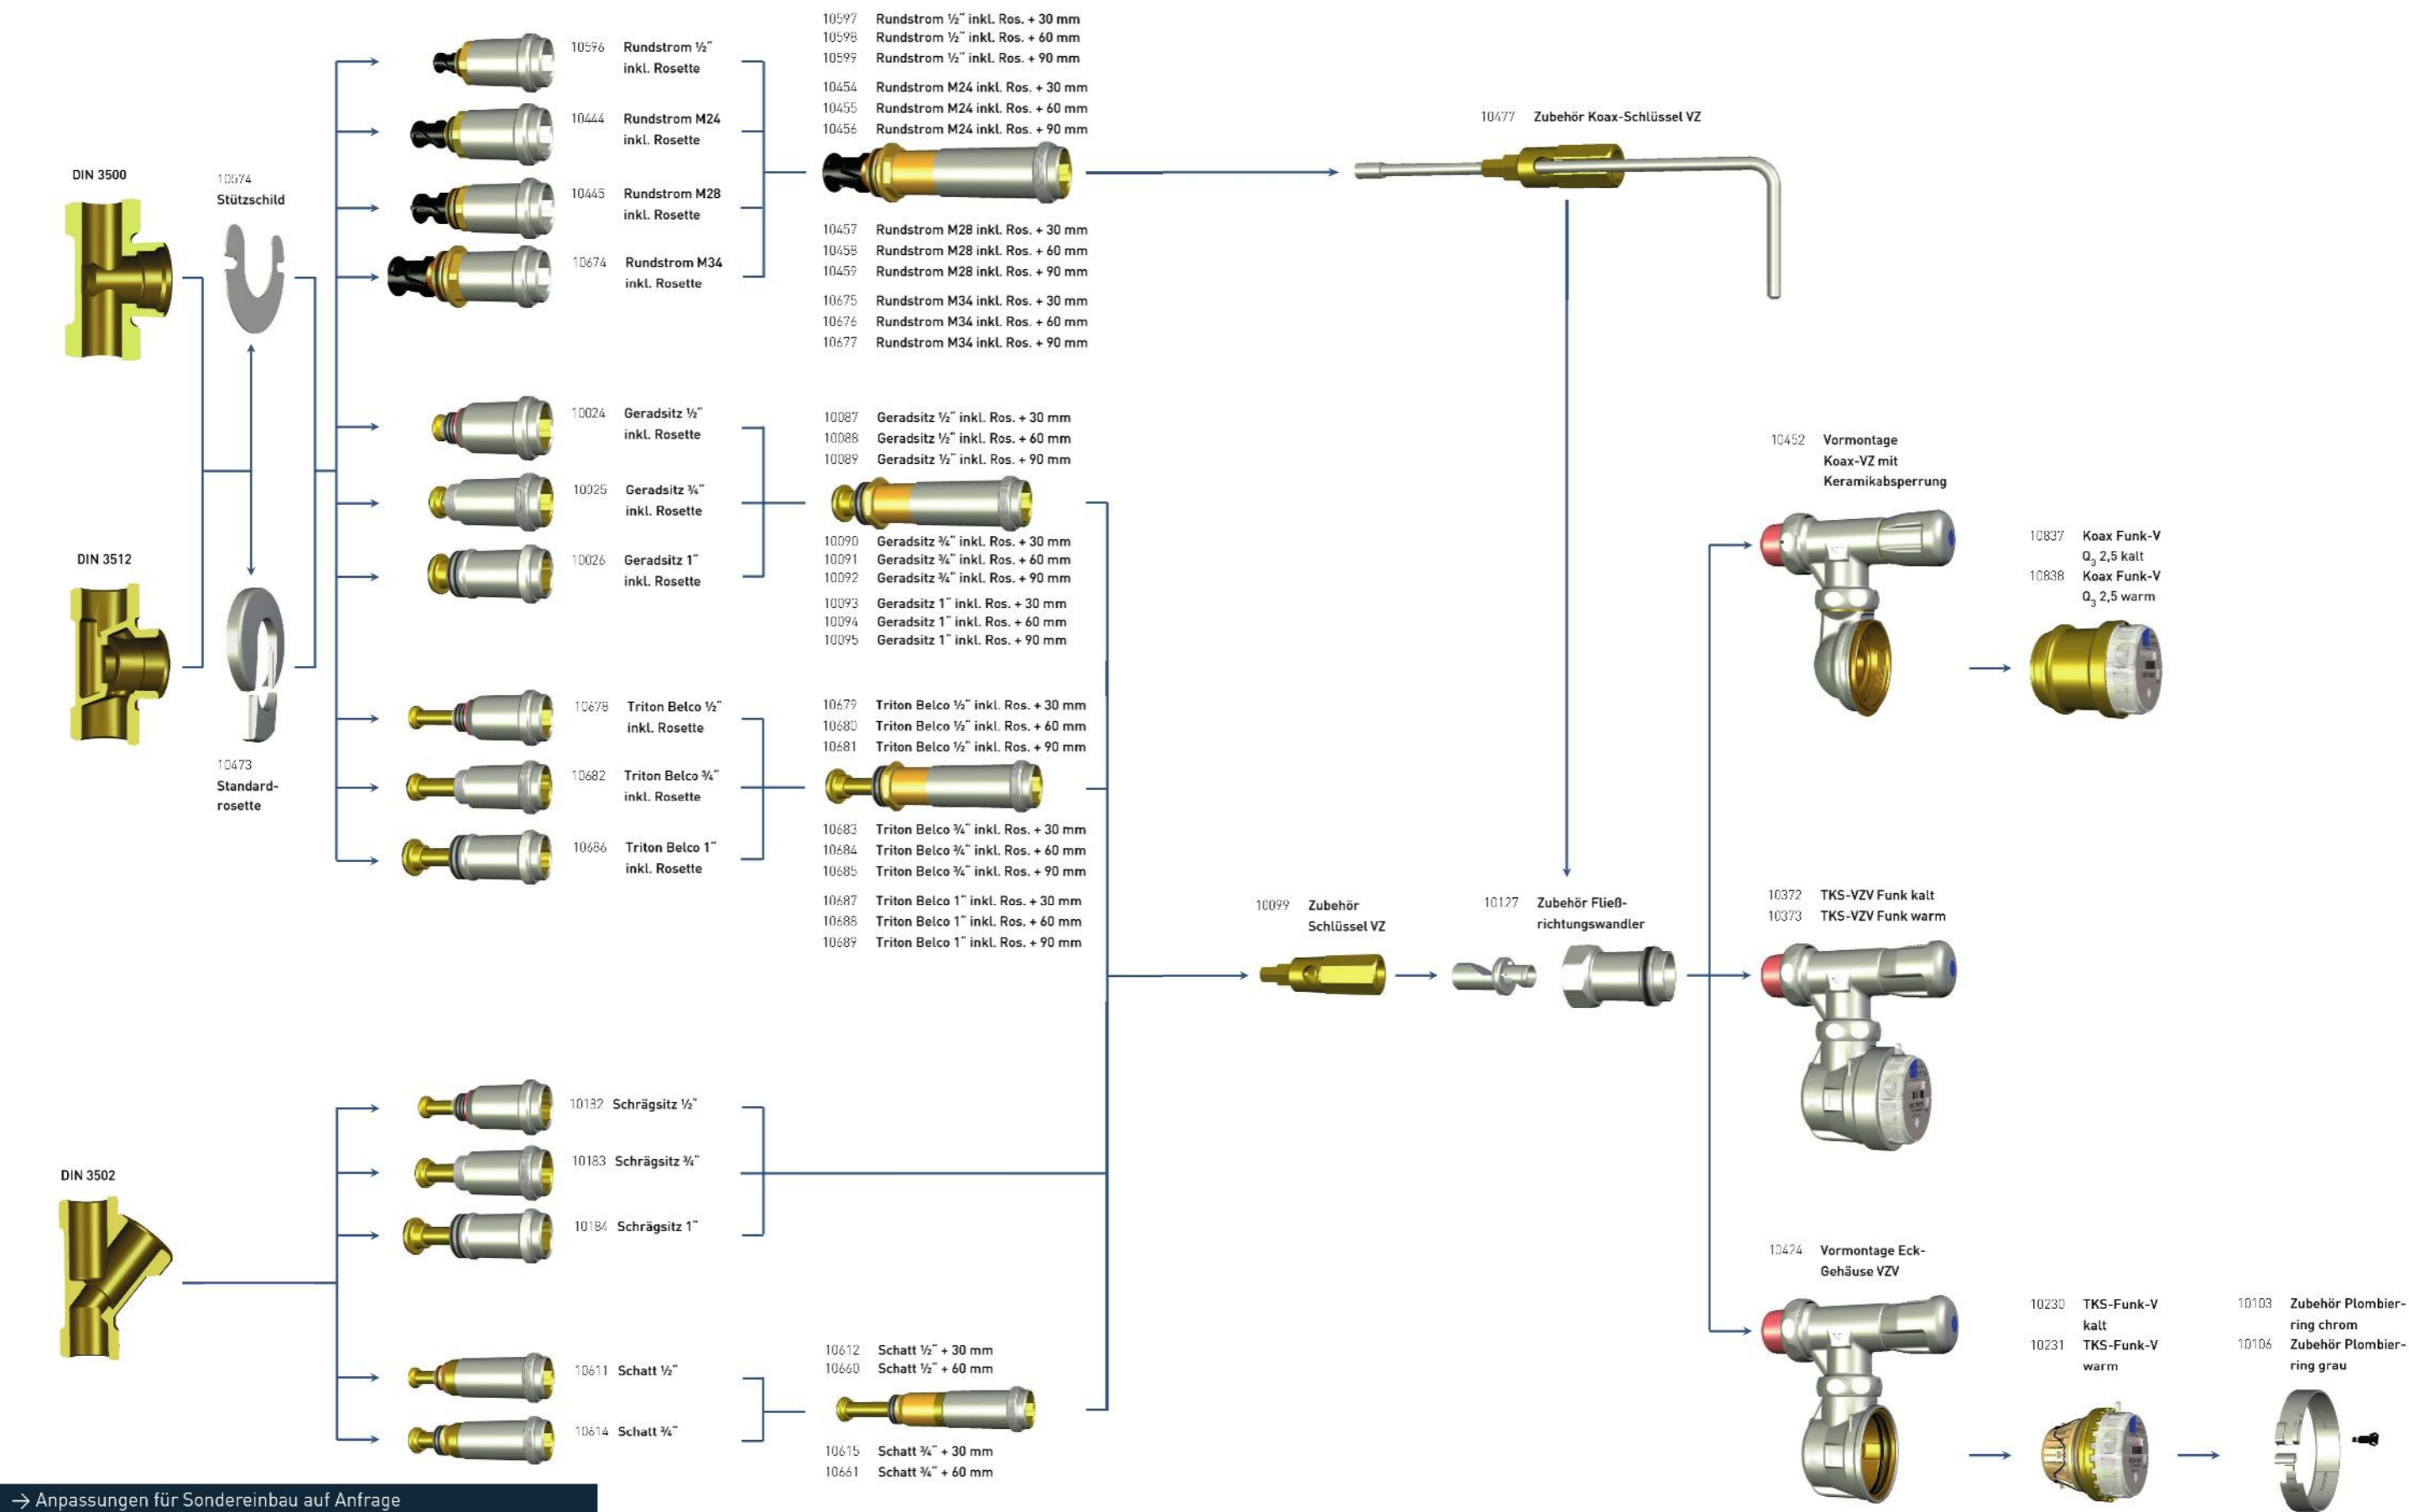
DIN 3500

10074
Stützschild

DIN 3512

10473
Standard-rosette

DIN 3502

10596 Rundstrom ½" inkl. Rosette
10444 Rundstrom M24 inkl. Rosette
10445 Rundstrom M28 inkl. Rosette
10674 Rundstrom M34 inkl. Rosette

10597 Rundstrom ½" inkl. Ros. + 30 mm
10598 Rundstrom ½" inkl. Ros. + 60 mm
10599 Rundstrom ½" inkl. Ros. + 90 mm
10454 Rundstrom M24 inkl. Ros. + 30 mm
10455 Rundstrom M24 inkl. Ros. + 60 mm
10456 Rundstrom M24 inkl. Ros. + 90 mm
10457 Rundstrom M28 inkl. Ros. + 30 mm
10458 Rundstrom M28 inkl. Ros. + 60 mm
10459 Rundstrom M28 inkl. Ros. + 90 mm
10675 Rundstrom M34 inkl. Ros. + 30 mm
10676 Rundstrom M34 inkl. Ros. + 60 mm
10677 Rundstrom M34 inkl. Ros. + 90 mm

10477 Zubehör Koax-Schlüssel VZ

10024 Geradsitz ½" inkl. Rosette
10025 Geradsitz ¾" inkl. Rosette
10026 Geradsitz 1" inkl. Rosette

10087 Geradsitz ½" inkl. Ros. + 30 mm
10088 Geradsitz ½" inkl. Ros. + 60 mm
10089 Geradsitz ½" inkl. Ros. + 90 mm
10090 Geradsitz ¾" inkl. Ros. + 30 mm
10091 Geradsitz ¾" inkl. Ros. + 60 mm
10092 Geradsitz ¾" inkl. Ros. + 90 mm
10093 Geradsitz 1" inkl. Ros. + 30 mm
10094 Geradsitz 1" inkl. Ros. + 60 mm
10095 Geradsitz 1" inkl. Ros. + 90 mm

10452 Vormontage Koax-VZ mit Keramikabsperrung

10837 Koax Funk-V $Q_3$ 2,5 kalt
10838 Koax Funk-V $Q_3$ 2,5 warm

10678 Triton Belco ½" inkl. Rosette
10682 Triton Belco ¾" inkl. Rosette
10686 Triton Belco 1" inkl. Rosette

10679 Triton Belco ½" inkl. Ros. + 30 mm
10680 Triton Belco ½" inkl. Ros. + 60 mm
10681 Triton Belco ½" inkl. Ros. + 90 mm
10683 Triton Belco ¾" inkl. Ros. + 30 mm
10684 Triton Belco ¾" inkl. Ros. + 60 mm
10685 Triton Belco ¾" inkl. Ros. + 90 mm
10687 Triton Belco 1" inkl. Ros. + 30 mm
10688 Triton Belco 1" inkl. Ros. + 60 mm
10689 Triton Belco 1" inkl. Ros. + 90 mm

10099 Zubehör Schlüssel VZ

10127 Zubehör Fließ-richtungswandler

10372 TKS-VZV Funk kalt
10373 TKS-VZV Funk warm

10132 Schrägsitz ½"
10183 Schrägsitz ¾"
10184 Schrägsitz 1"

10474 Vormontage Eck-Gehäuse VZV

10230 TKS-Funk-V kalt
10231 TKS-Funk-V warm

10103 Zubehör Plombier-ring chrom
10106 Zubehör Plombier-ring grau

10611 Schatt ½"
10614 Schatt ¾"

10612 Schatt ½" + 30 mm
10660 Schatt ½" + 60 mm
10615 Schatt ¾" + 30 mm
10661 Schatt ¾" + 60 mm

→ Anpassungen für Sondereinbau auf Anfrage